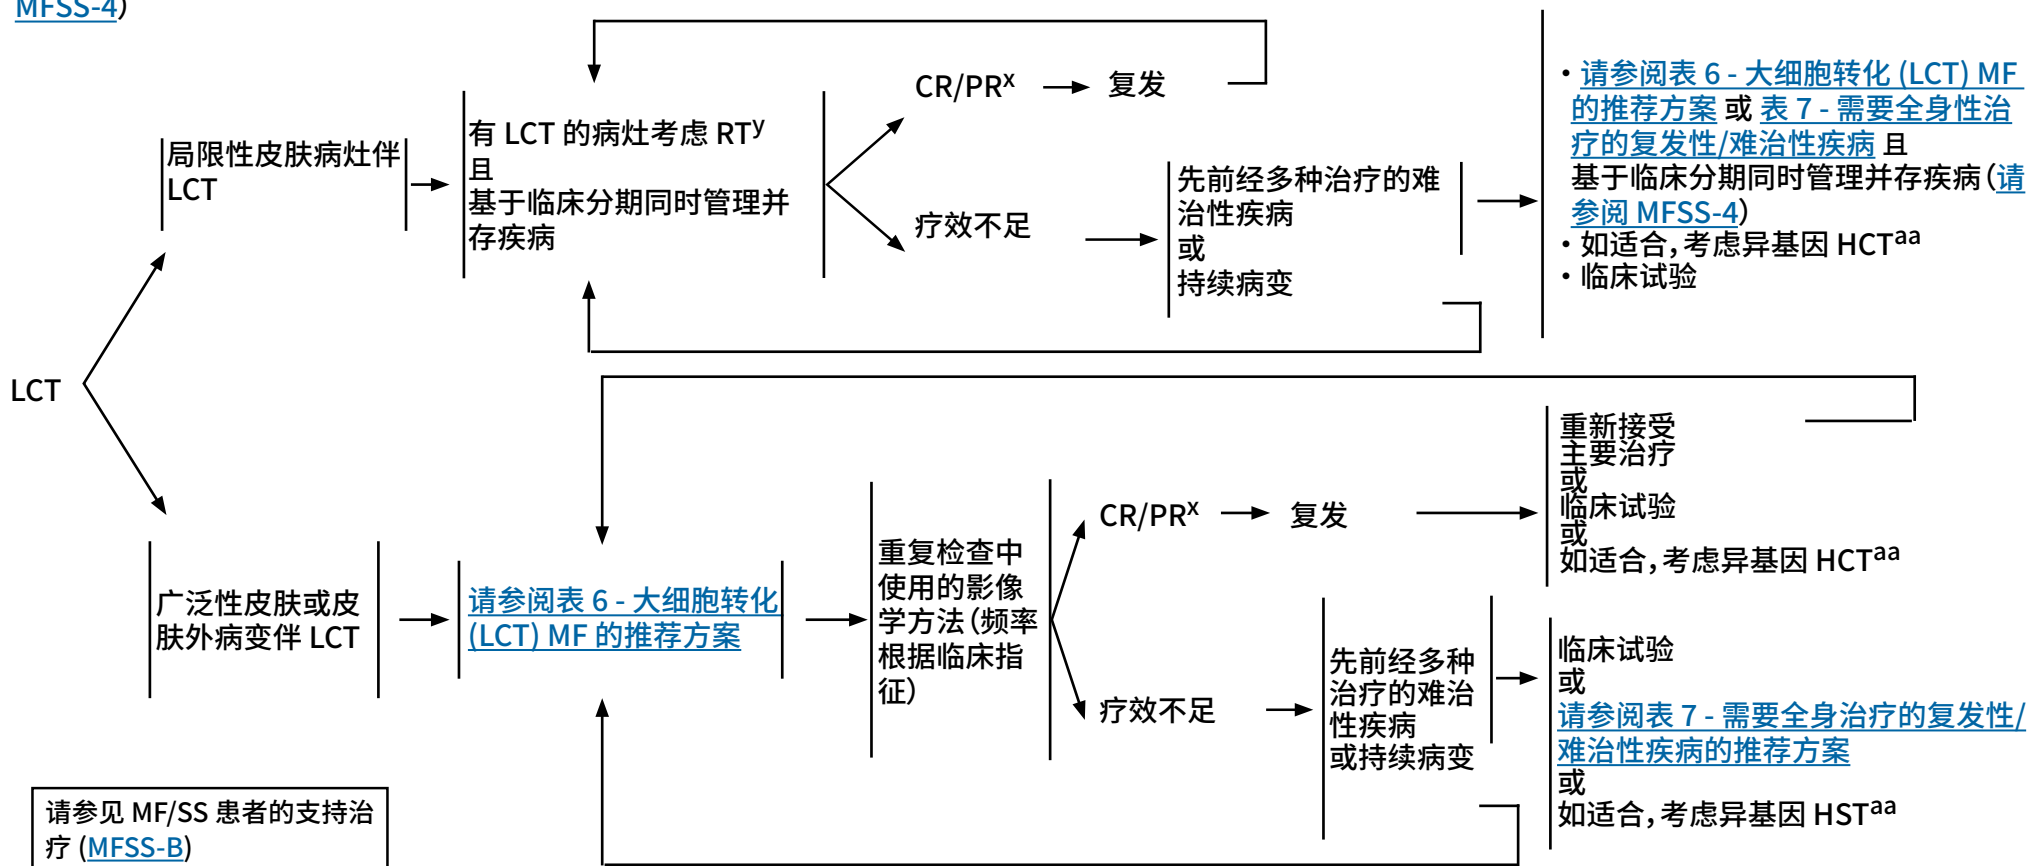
MFSS-4)

LCT

局限性皮肤病灶伴 LCT

有 LCT 的病灶考虑 RT$^{y}$
且
基于临床分期同时管理并存疾病

CR/PR$^{x}$ → 复发

疗效不足

先前经多种治疗的难治性疾病
或
持续病变

• 请参阅表 6 - 大细胞转化 (LCT) MF 的推荐方案 或 表 7 - 需要全身性治疗的复发性/难治性疾病 且
基于临床分期同时管理并存疾病(请参阅 MFSS-4)
• 如适合，考虑异基因 HCT$^{aa}$
• 临床试验

广泛性皮肤或皮肤外病变伴 LCT

请参阅表 6 - 大细胞转化 (LCT) MF 的推荐方案

重复检查中使用的影像学方法(频率根据临床指征)

CR/PR$^{x}$ → 复发

重新接受主要治疗
或
临床试验
或
如适合，考虑异基因 HCT$^{aa}$

疗效不足

先前经多种治疗的难治性疾病
或持续病变

临床试验
或
请参阅表 7 - 需要全身治疗的复发性/难治性疾病的推荐方案
或
如适合，考虑异基因 HST$^{aa}$

请参见 MF/SS 患者的支持治疗 (MFSS-B)